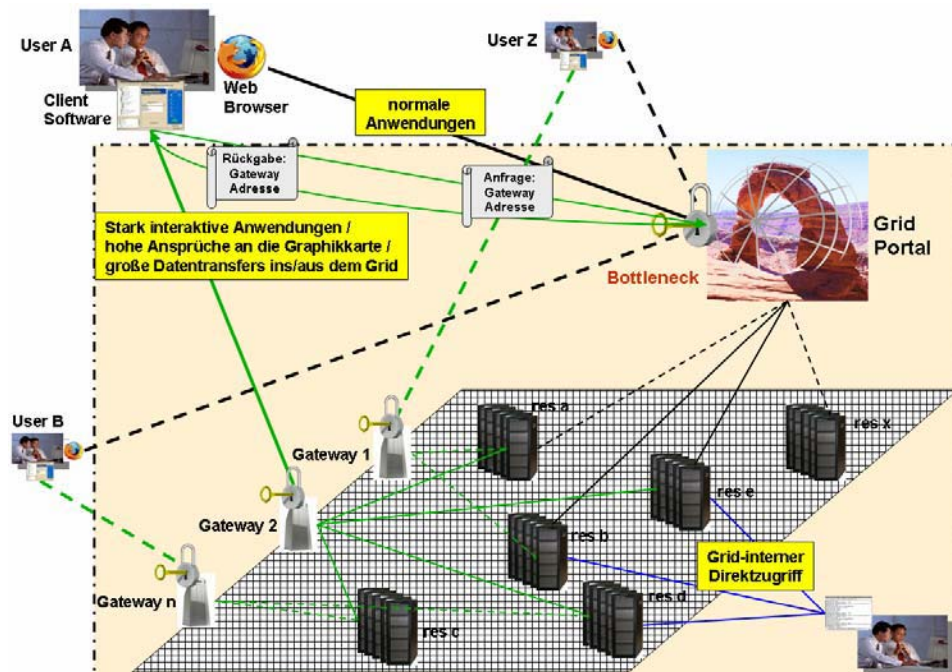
User A

Web Browser

Client Software

User Z

normale Anwendungen

Rückgabe: Gateway Adresse

Anfrage: Gateway Adresse

Grid Portal

Stark interaktive Anwendungen / hohe Ansprüche an die Graphikkarte / große Datentransfers ins/aus dem Grid

Bottleneck

User B

res a

res x

Gateway 1

res e

Gateway 2

res b

Grid-interner Direktzugriff

Gateway n

res d

res c